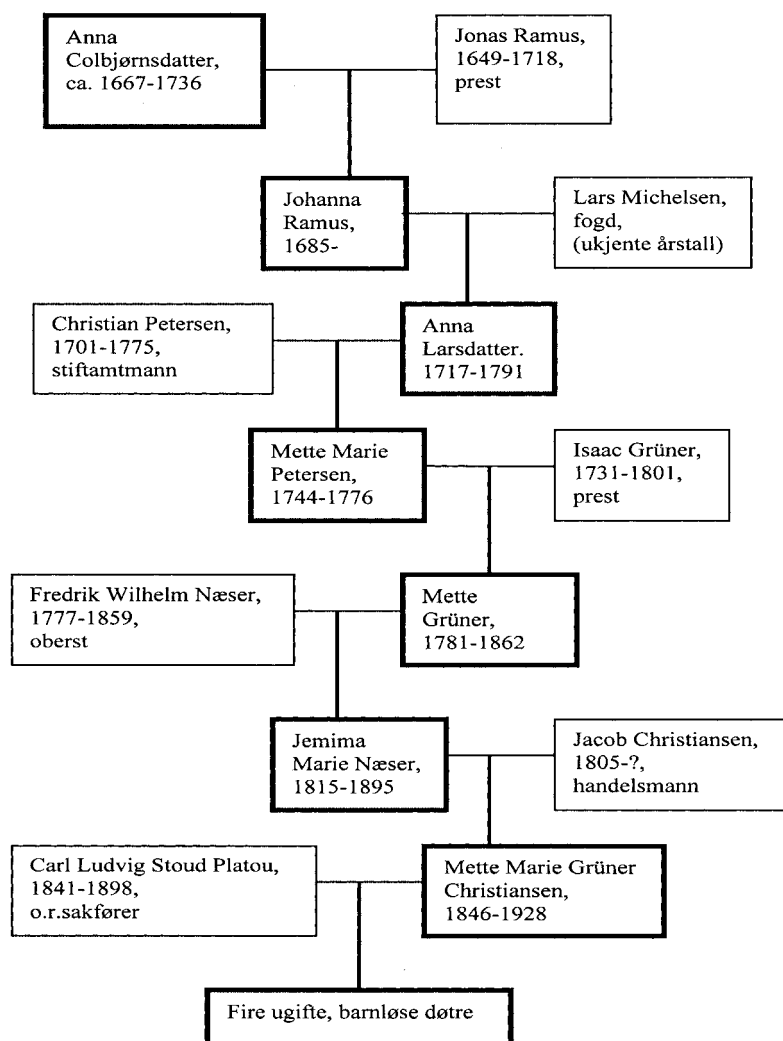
Anna Colbjørnsdatter, ca. 1667-1736

Jonas Ramus, 1649-1718, prest

Johanna Ramus, 1685-

Lars Michelsen, fogd, (ukjente årstall)

Christian Petersen, 1701-1775, stiftamtmann

Anna Larsdatter. 1717-1791

Mette Marie Petersen, 1744-1776

Isaac Grüner, 1731-1801, prest

Fredrik Wilhelm Næser, 1777-1859, oberst

Mette Grüner, 1781-1862

Jemima Marie Næser, 1815-1895

Jacob Christiansen, 1805-?, handelsmann

Carl Ludvig Stoud Platou, 1841-1898, o.r.sakfører

Mette Marie Grüner Christiansen, 1846-1928

Fire ugifte, barnløse døtre